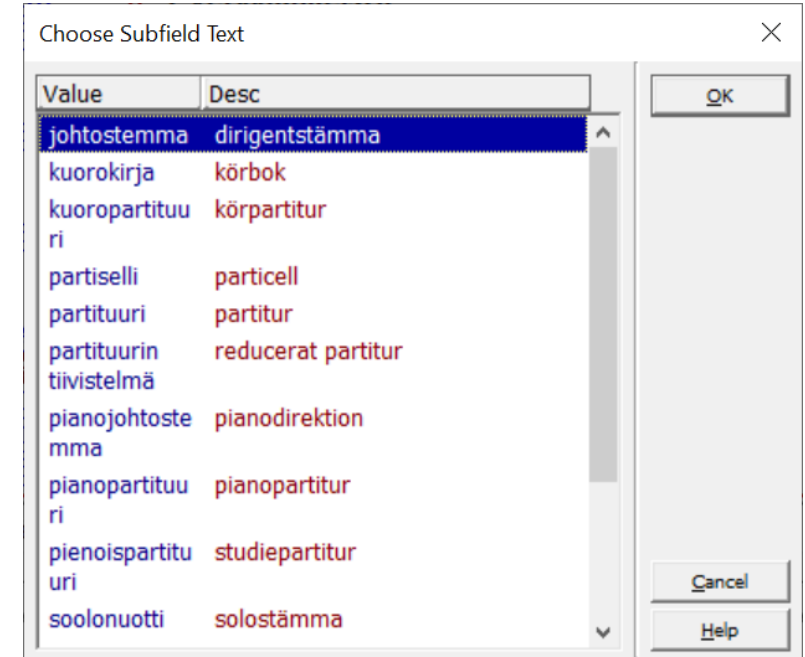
Choose Subfield Text

| Value | Desc |
|---|---|
| johtostemma | dirigentstämma |
| kuorokirja | körbok |
| kuoropartituuri | körpartitur |
| partiselli | particell |
| partituuri | partitur |
| partituurin tiivistelmä | reducerat partitur |
| pianojohtostemma | pianodirektion |
| pianopartituuri | pianopartitur |
| pienoispartituuri | studiepartitur |
| soolonuotti | solostämma |

OK

Cancel

Help